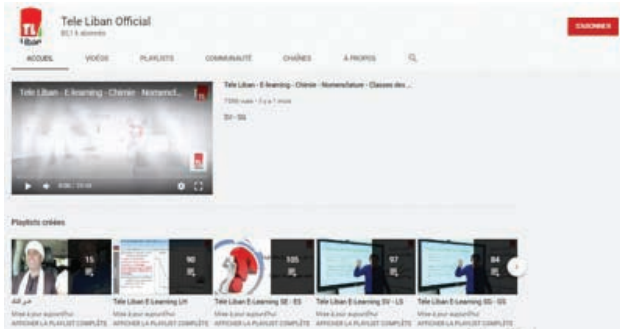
TL Liban

Tele Liban Official

80,1 k abonnés

S'ABONNER

ACCUEIL VIDÉOS PLAYLISTS COMMUNAUTÉ CHAÎNES À PROPOS

Tele Liban - E learning - Chimie - Nomencl...

Tele Liban - E learning - Chimie - Nomenclature - Classes des...

7596 vues • Il y a 1 mois

SV - SG

0:00 / 31:44

Playlists créées

15

90

105

97

84

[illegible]

Mise à jour aujourd'hui

AFFICHER LA PLAYLIST COMPLÈTE

Tele Liban E-Learning LH

Mise à jour aujourd'hui

AFFICHER LA PLAYLIST COMPLÈTE

Tele Liban E-Learning SE - ES

AFFICHER LA PLAYLIST COMPLÈTE

Tele Liban E-Learning SV - LS

Mise à jour aujourd'hui

AFFICHER LA PLAYLIST COMPLÈTE

Tele Liban E-Learning SG - GS

Mise à jour aujourd'hui

AFFICHER LA PLAYLIST COMPLÈTE